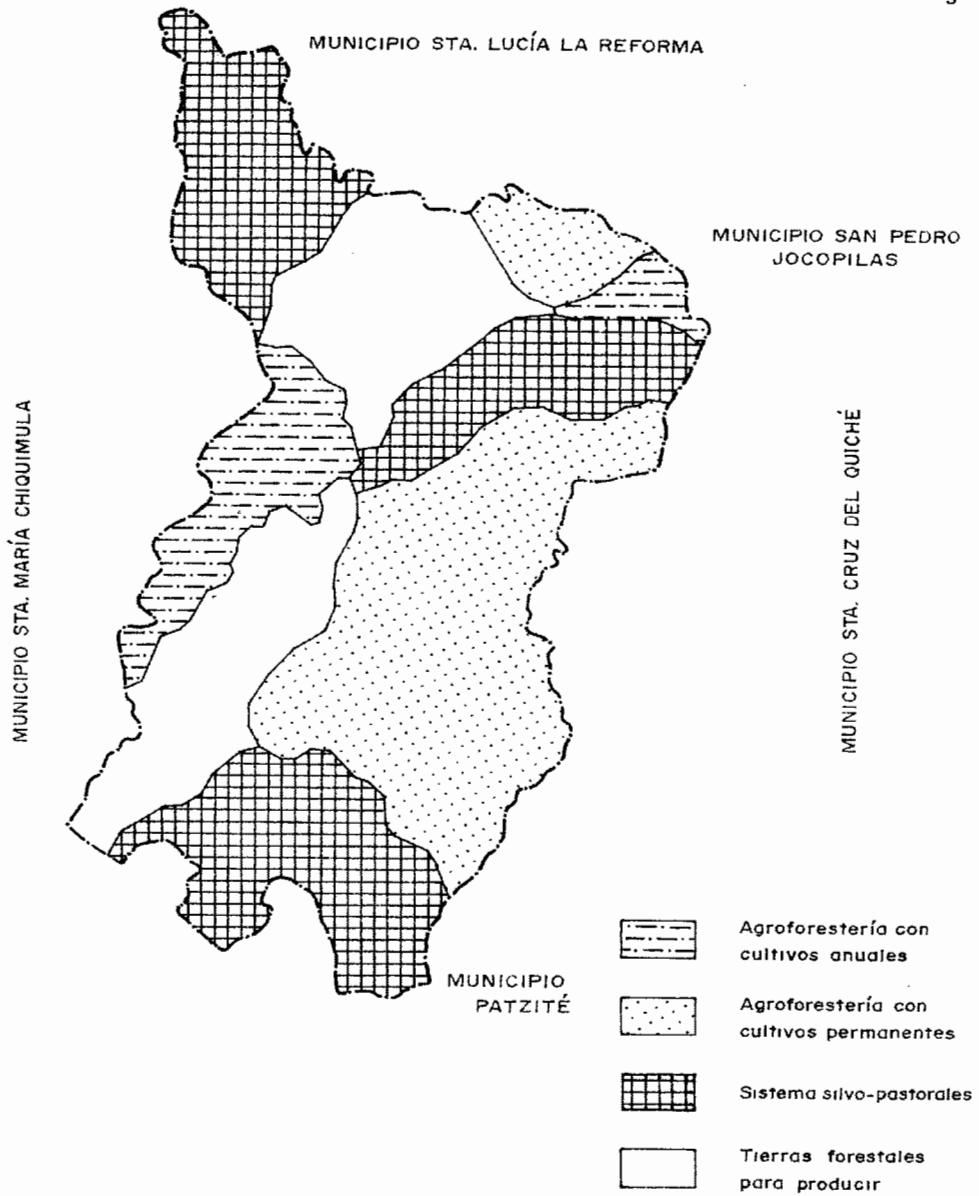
MUNICIPIO STA. LUCÍA LA REFORMA

MUNICIPIO SAN PEDRO JOCOPILAS

MUNICIPIO STA. MARÍA CHIQUIMULA

MUNICIPIO STA. CRUZ DEL QUICHÉ

MUNICIPIO PATZITÉ

Agroforestería con cultivos anuales

Agroforestería con cultivos permanentes

Sistema silvo-pastorales

Tierras forestales para producir